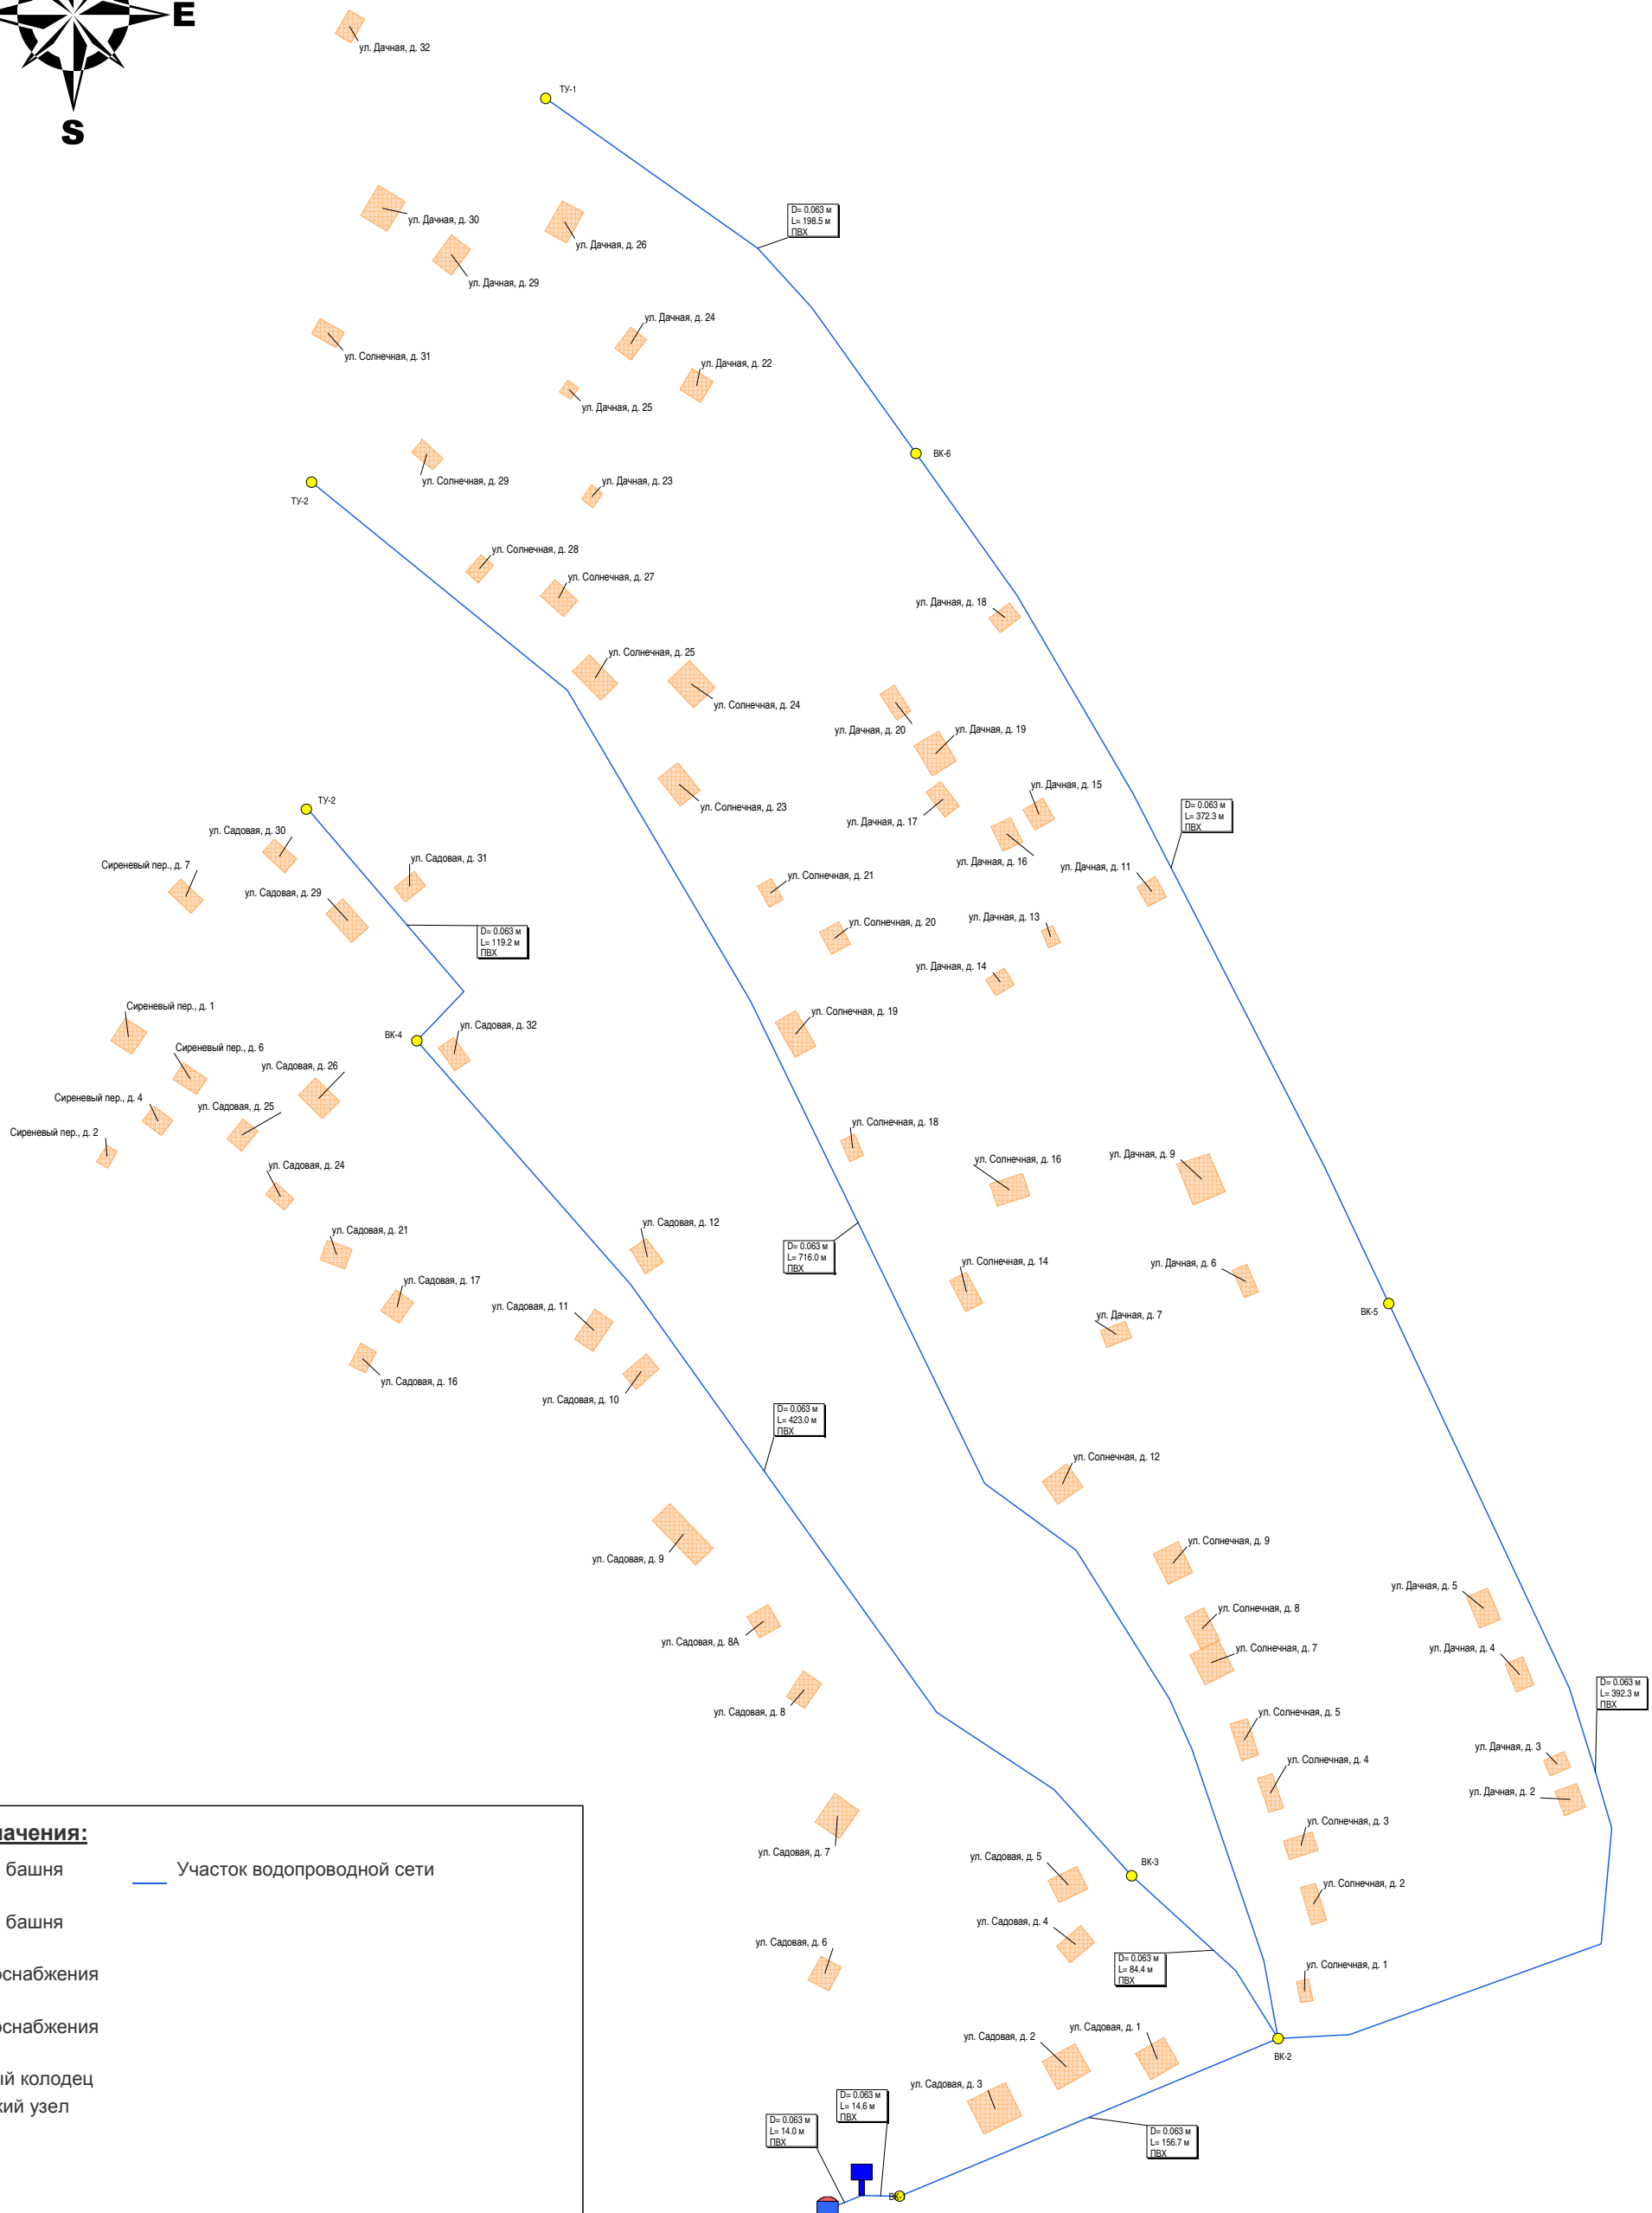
E
S

ул. Дачная, д. 32
ТУ-1
D= 0.063 м
L= 198.5 м
ПВХ
ул. Дачная, д. 30
ул. Дачная, д. 26
ул. Дачная, д. 29
ул. Дачная, д. 24
ул. Солнечная, д. 31
ул. Дачная, д. 22
ул. Дачная, д. 25
ВК-6
ул. Солнечная, д. 29
ул. Дачная, д. 23
ТУ-2
ул. Солнечная, д. 28
ул. Солнечная, д. 27
ул. Дачная, д. 18
ул. Солнечная, д. 25
ул. Солнечная, д. 24
ул. Дачная, д. 20
ул. Дачная, д. 19
ул. Дачная, д. 15
ул. Солнечная, д. 23
ул. Дачная, д. 17
D= 0.063 м
L= 372.3 м
ПВХ
ТУ-2
ул. Садовая, д. 30
ул. Дачная, д. 16
ул. Дачная, д. 11
Сиреневый пер., д. 7
ул. Садовая, д. 31
ул. Солнечная, д. 21
ул. Садовая, д. 29
ул. Солнечная, д. 20
ул. Дачная, д. 13
D= 0.063 м
L= 119.2 м
ПВХ
ул. Дачная, д. 14
Сиреневый пер., д. 1
ул. Солнечная, д. 19
ВК-4
ул. Садовая, д. 32
Сиреневый пер., д. 6
ул. Садовая, д. 26
Сиреневый пер., д. 4
ул. Садовая, д. 25
Сиреневый пер., д. 2
ул. Солнечная, д. 18
ул. Садовая, д. 24
ул. Солнечная, д. 16
ул. Дачная, д. 9
ул. Садовая, д. 21
ул. Садовая, д. 12
D= 0.063 м
L= 716.0 м
ПВХ
ул. Солнечная, д. 14
ул. Дачная, д. 6
ул. Садовая, д. 17
ул. Садовая, д. 11
ул. Дачная, д. 7
ВК-5
ул. Садовая, д. 16
ул. Садовая, д. 10
D= 0.063 м
L= 423.0 м
ПВХ
ул. Солнечная, д. 12
ул. Садовая, д. 9
ул. Солнечная, д. 9
ул. Дачная, д. 5
ул. Солнечная, д. 8
ул. Садовая, д. 8А
ул. Солнечная, д. 7
ул. Дачная, д. 4
ул. Садовая, д. 8
D= 0.063 м
L= 392.3 м
ПВХ
ул. Солнечная, д. 5
ул. Солнечная, д. 4
ул. Дачная, д. 3
ул. Дачная, д. 2
ул. Солнечная, д. 3
ачения:
башня
Участок водопроводной сети
башня
оснабжения
оснабжения
ий колодец
кий узел
ул. Садовая, д. 7
ул. Садовая, д. 5
ВК-3
ул. Солнечная, д. 2
ул. Садовая, д. 4
ул. Садовая, д. 6
D= 0.063 м
L= 84.4 м
ПВХ
ул. Солнечная, д. 1
ул. Садовая, д. 2
ул. Садовая, д. 1
ВК-2
ул. Садовая, д. 3
D= 0.063 м
L= 14.6 м
ПВХ
D= 0.063 м
L= 14.0 м
ПВХ
D= 0.063 м
L= 156.7 м
ПВХ
ВК